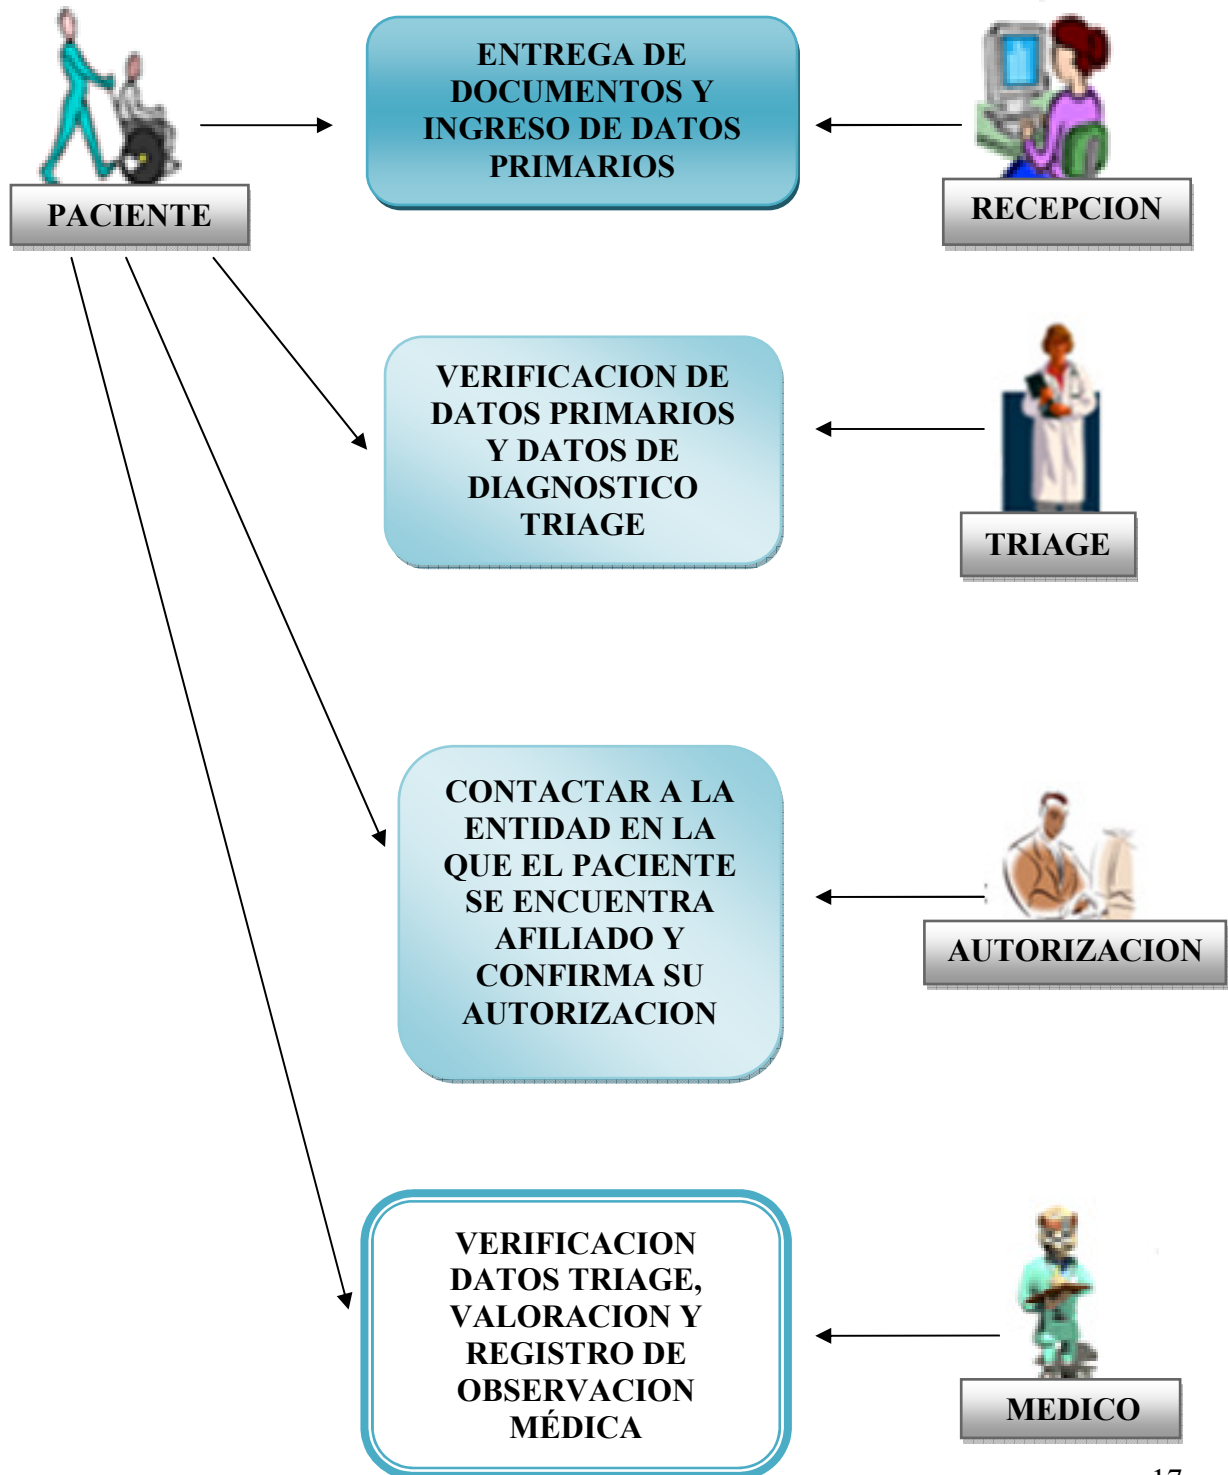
PACIENTE

ENTREGA DE DOCUMENTOS Y INGRESO DE DATOS PRIMARIOS

RECEPCION

VERIFICACION DE DATOS PRIMARIOS Y DATOS DE DIAGNOSTICO TRIAGE

TRIAGE

CONTACTAR A LA ENTIDAD EN LA QUE EL PACIENTE SE ENCUENTRA AFILIADO Y CONFIRMA SU AUTORIZACION

AUTORIZACION

VERIFICACION DATOS TRIAGE, VALORACION Y REGISTRO DE OBSERVACION MÉDICA

MEDICO

17